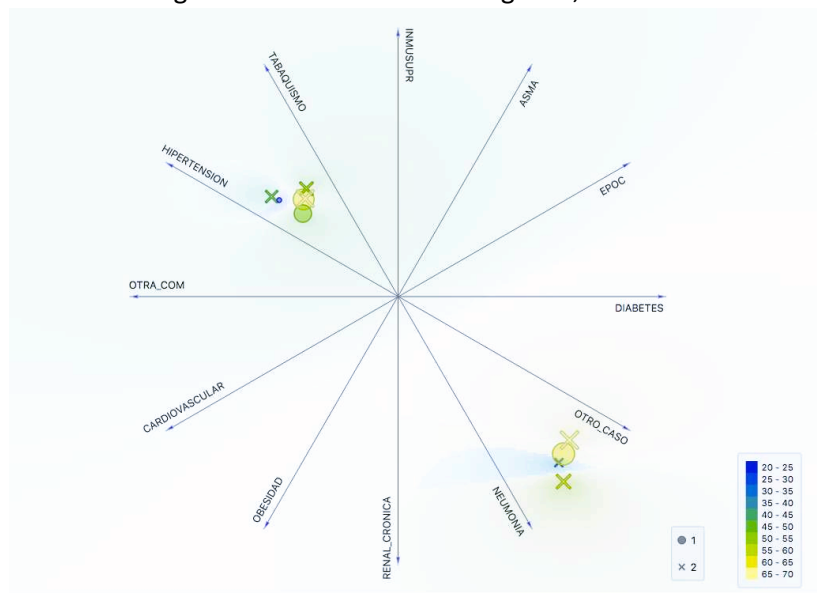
INMUSUPR
TABAQUISMO
ASMA
HIPERTENSION
EPOC
OTRA_COM
DIABETES
CARDIOVASCULAR
OTRO_CASO
OBESIDAD
RENAL_CRONICA
NEUMONIA
1
2
20 - 25
25 - 30
30 - 35
35 - 40
40 - 45
45 - 50
50 - 55
55 - 60
60 - 65
65 - 70